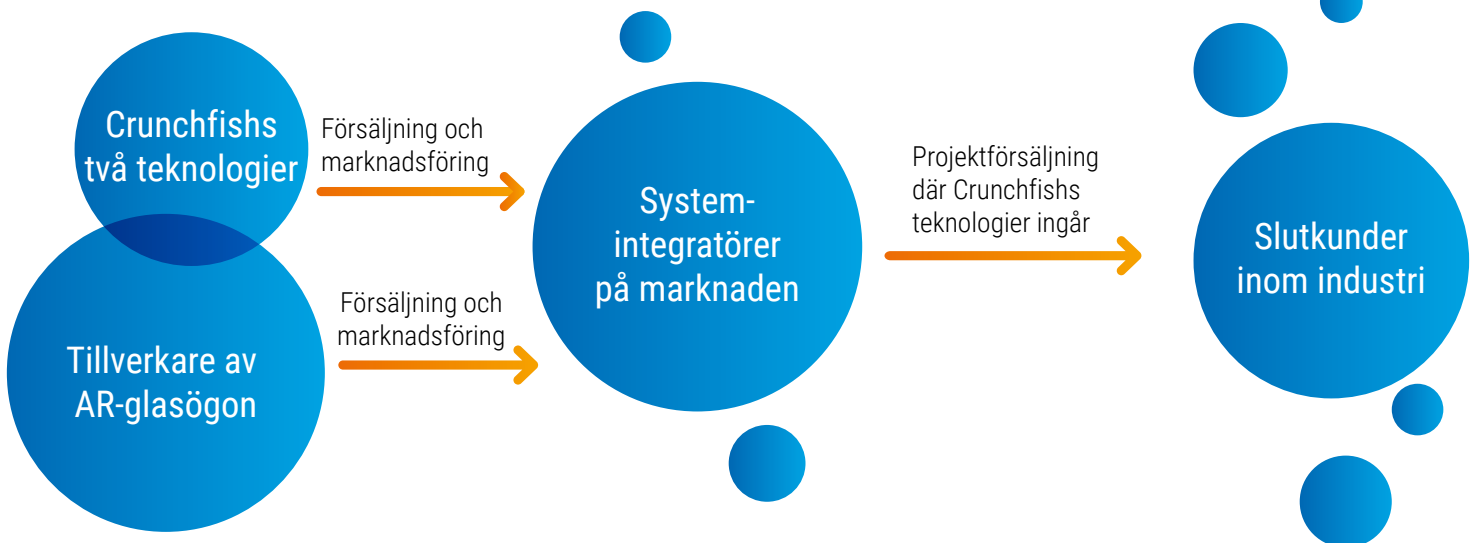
Crunchfishs två teknologier

Tillverkare av AR-glasögon

Försäljning och marknadsföring

Försäljning och marknadsföring

System-integratörer på marknaden

Projektförsäljning där Crunchfishs teknologier ingår

Slutkunder inom industri